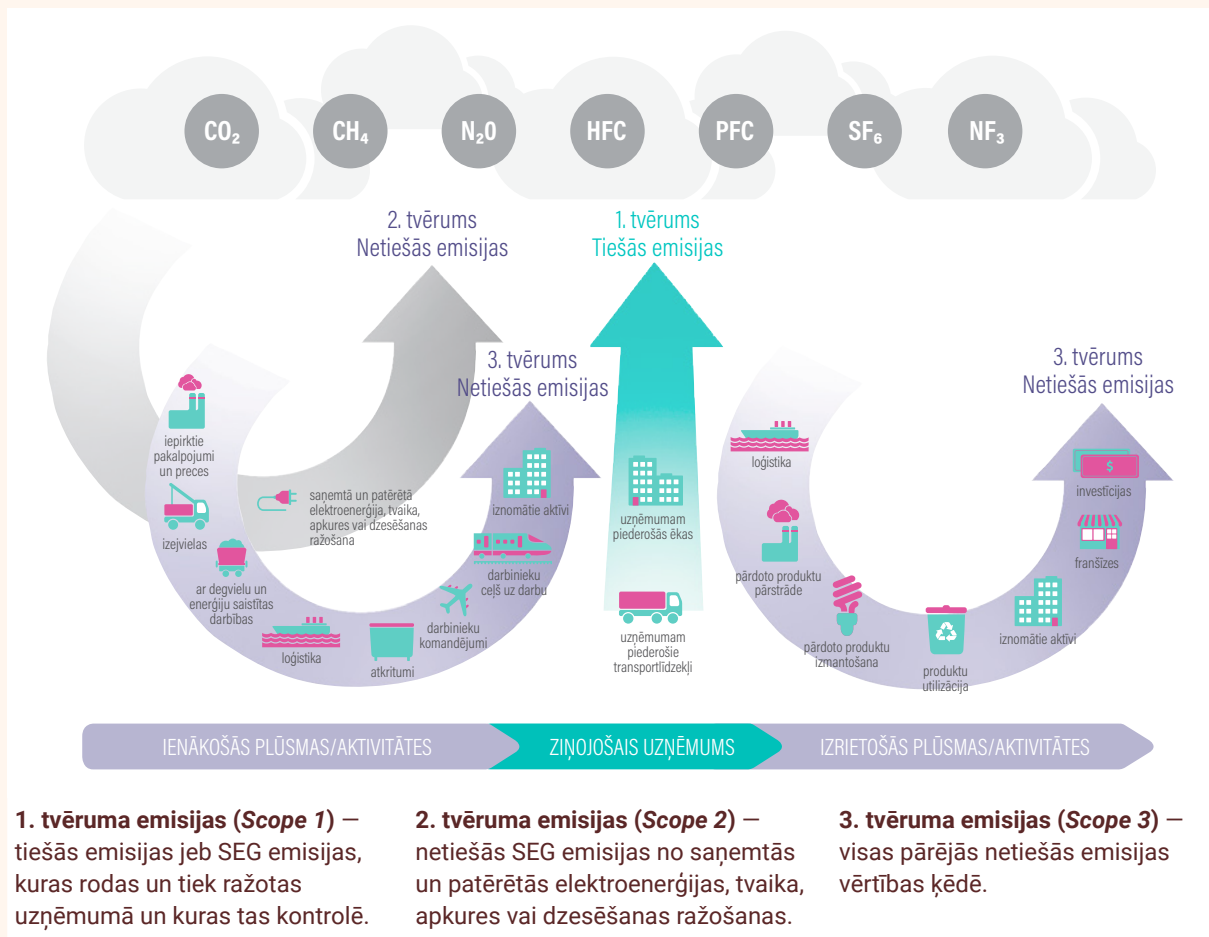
$CO_2$ $CH_4$ $N_2O$ HFC PFC $SF_6$ $NF_3$

2. tvērums
Netiešās emisijas

1. tvērums
Tiešās emisijas

3. tvērums
Netiešās emisijas

3. tvērums
Netiešās emisijas

iepirktie pakalpojumi un preces

izejvielas

ar degvielu un enerģiju saistītas darbības

loģistika

atkritumi

darbinieku komandējumi

darbinieku ceļš uz darbu

iznomātie aktīvi

saņemtā un patērētā elektroenerģija, tvaika, apkures vai dzesēšanas ražošana

uzņēmumam piederošās ēkas

uzņēmumam piederošie transportlīdzekļi

loģistika

pārdoto produktu pārstrāde

pārdoto produktu izmantošana

produktu utilizācija

iznomātie aktīvi

franšīzes

investīcijas

IENĀKOŠĀS PLŪSMAS/AKTIVITĀTES

ZIŅOJOŠAIS UZŅĒMUMS

IZRIETOŠĀS PLŪSMAS/AKTIVITĀTES

1. tvēruma emisijas (Scope 1) — tiešās emisijas jeb SEG emisijas, kuras rodas un tiek ražotas uzņēmumā un kuras tas kontrolē.

2. tvēruma emisijas (Scope 2) — netiešās SEG emisijas no saņemtās un patērētās elektroenerģijas, tvaika, apkures vai dzesēšanas ražošanas.

3. tvēruma emisijas (Scope 3) — visas pārējās netiešās emisijas vērtības ķēdē.